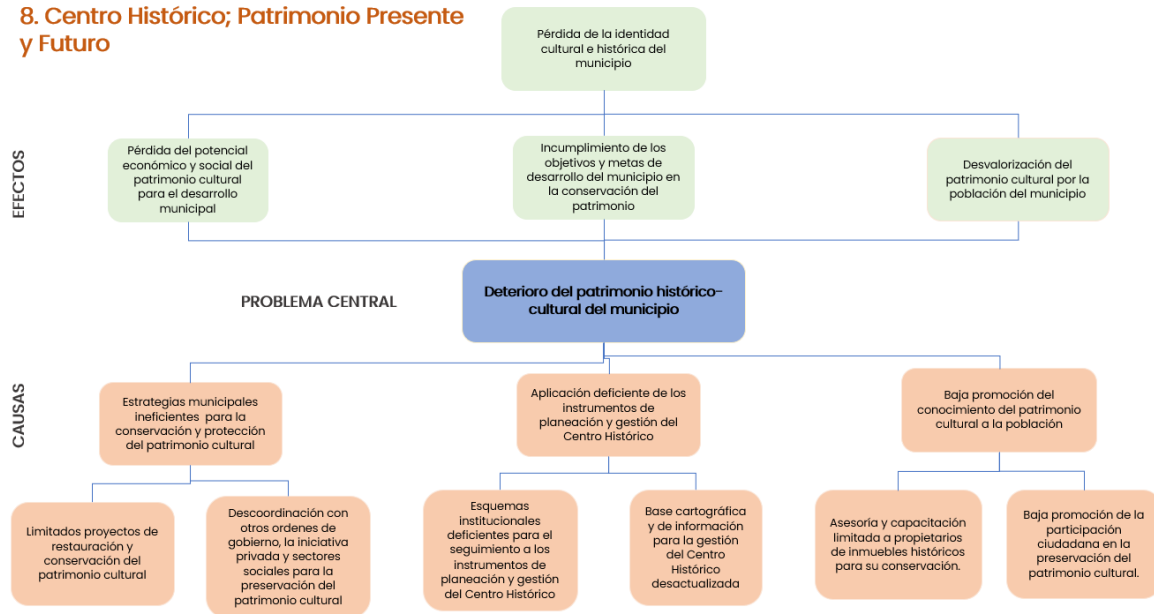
8. Centro Histórico; Patrimonio Presente y Futuro

Pérdida de la identidad cultural e histórica del municipio

EFECTOS

Pérdida del potencial económico y social del patrimonio cultural para el desarrollo municipal

Incumplimiento de los objetivos y metas de desarrollo del municipio en la conservación del patrimonio

Desvalorización del patrimonio cultural por la población del municipio

PROBLEMA CENTRAL

Deterioro del patrimonio histórico-cultural del municipio

CAUSAS

Estrategias municipales ineficientes para la conservación y protección del patrimonio cultural

Aplicación deficiente de los instrumentos de planeación y gestión del Centro Histórico

Baja promoción del conocimiento del patrimonio cultural a la población

Limitados proyectos de restauración y conservación del patrimonio cultural

Descoordinación con otros ordenes de gobierno, la iniciativa privada y sectores sociales para la preservación del patrimonio cultural

Esquemas institucionales deficientes para el seguimiento a los instrumentos de planeación y gestión del Centro Histórico

Base cartográfica y de información para la gestión del Centro Histórico desactualizada

Asesoría y capacitación limitada a propietarios de inmuebles históricos para su conservación.

Baja promoción de la participación ciudadana en la preservación del patrimonio cultural.